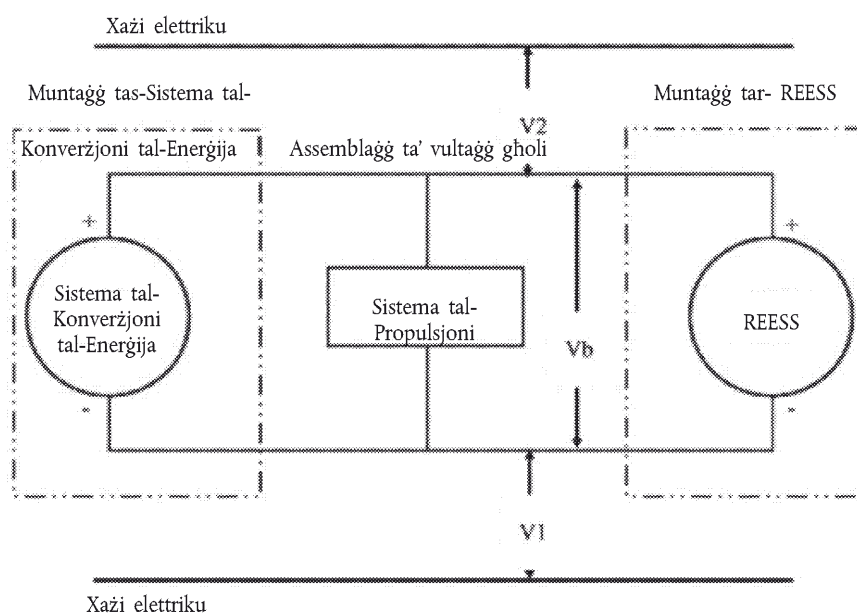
Xażi elettriku

Muntaġġ tas-Sistema tal-

Muntaġġ tar- REESS

V2

Konverżjoni tal-Enerġija

Assemblaġġ ta' vultaġġ gholi

+

+

Sistema tal-Konverżjoni tal-Enerġija

Sistema tal-Propulsjoni

Vb

REESS

-

-

V1

Xażi elettriku